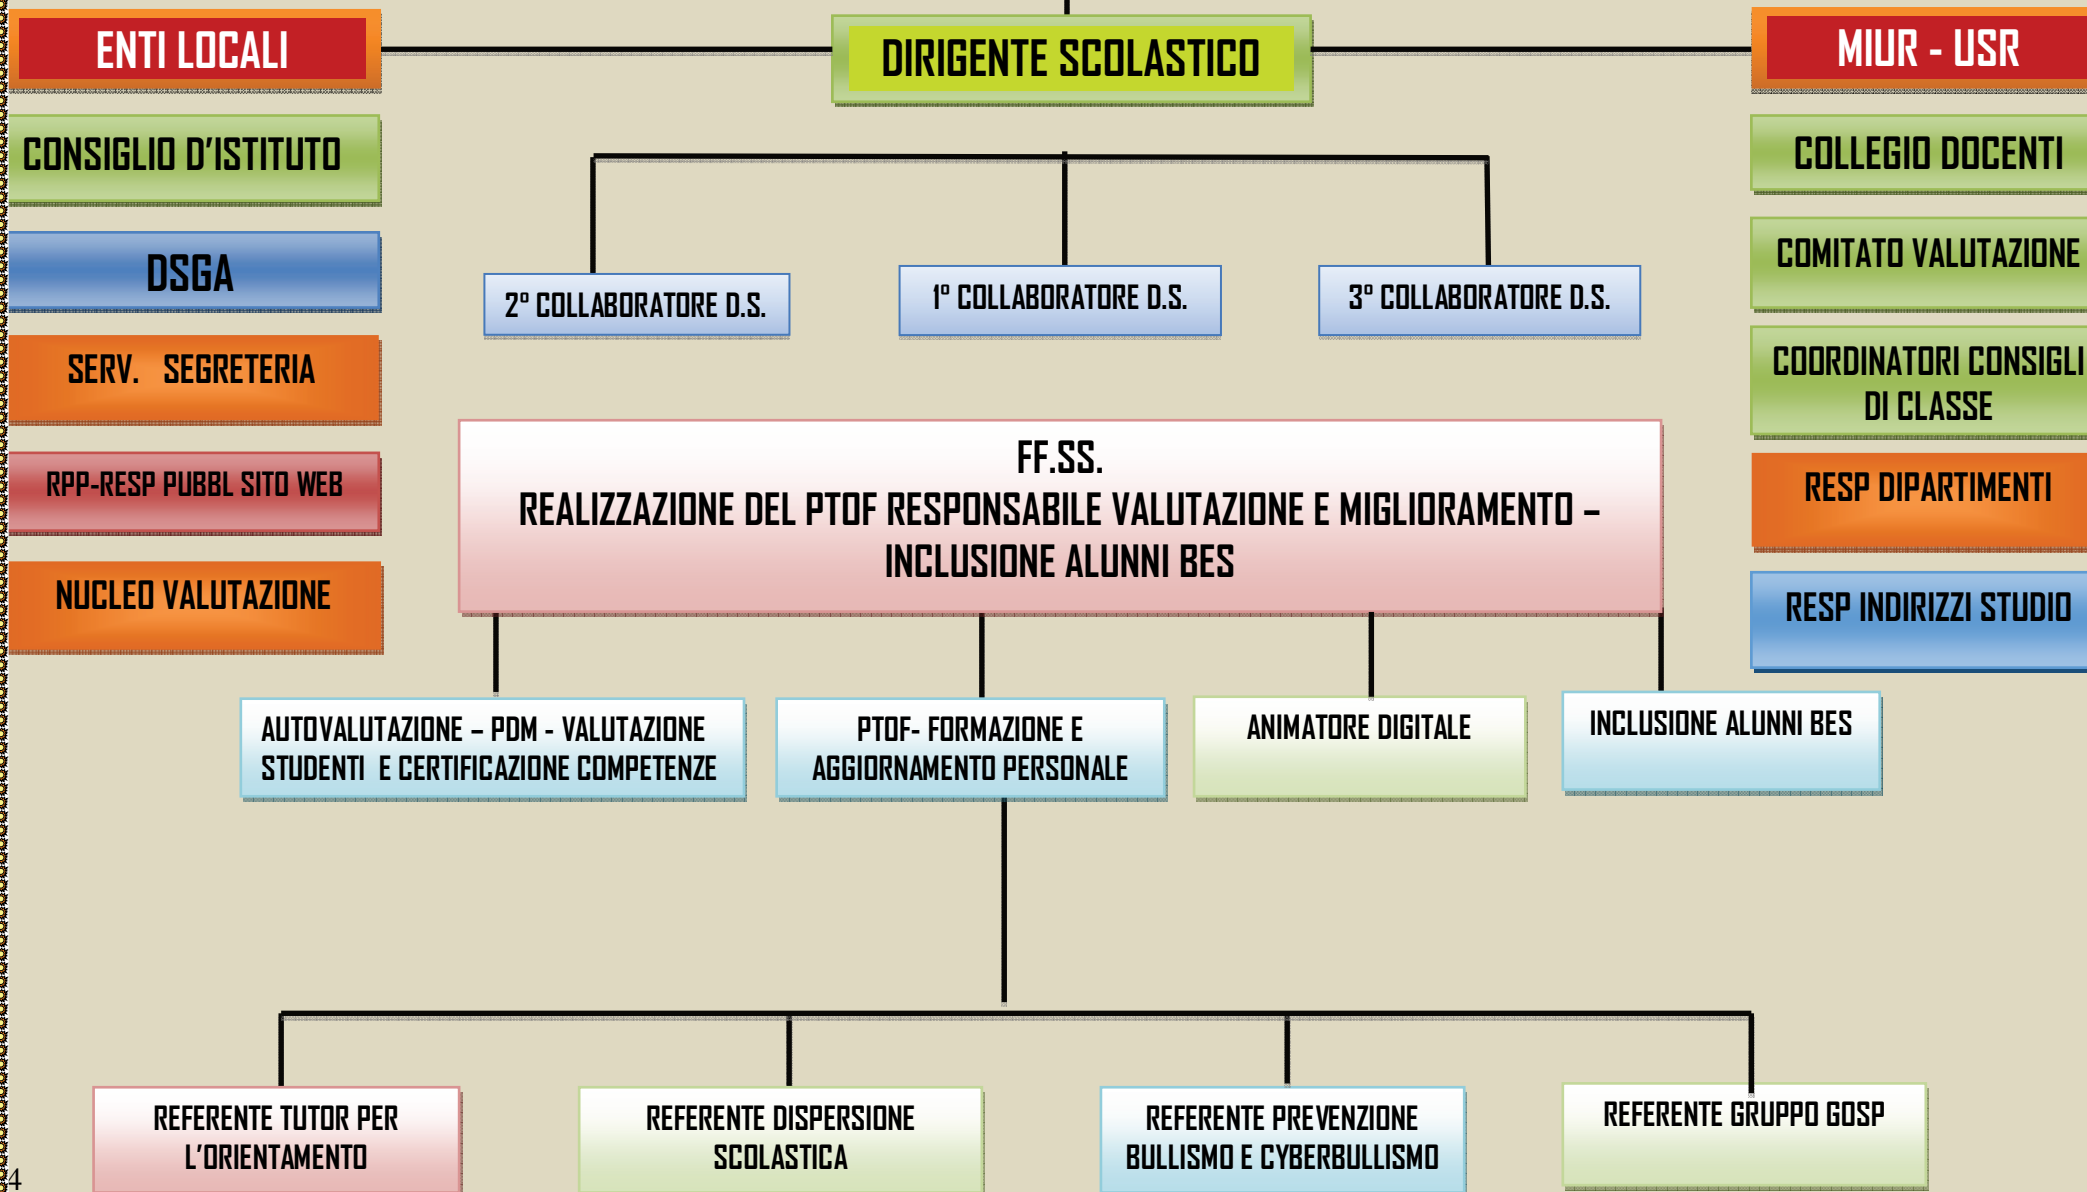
ENTI LOCALI

DIRIGENTE SCOLASTICO

MIUR - USR

CONSIGLIO D'ISTITUTO

COLLEGIO DOCENTI

DSGA

2° COLLABORATORE D.S.

1° COLLABORATORE D.S.

3° COLLABORATORE D.S.

COMITATO VALUTAZIONE

SERV. SEGRETERIA

COORDINATORI CONSIGLI DI CLASSE

RPP-RESP PUBBL SITO WEB

FF.SS.
REALIZZAZIONE DEL PTOF RESPONSABILE VALUTAZIONE E MIGLIORAMENTO – INCLUSIONE ALUNNI BES

RESP DIPARTIMENTI

NUCLEO VALUTAZIONE

RESP INDIRIZZI STUDIO

AUTOVALUTAZIONE – PDM - VALUTAZIONE STUDENTI E CERTIFICAZIONE COMPETENZE

PTOF- FORMAZIONE E AGGIORNAMENTO PERSONALE

ANIMATORE DIGITALE

INCLUSIONE ALUNNI BES

REFERENTE TUTOR PER L'ORIENTAMENTO

REFERENTE DISPERSIONE SCOLASTICA

REFERENTE PREVENZIONE BULLISMO E CYBERBULLISMO

REFERENTE GRUPPO GOSP

4